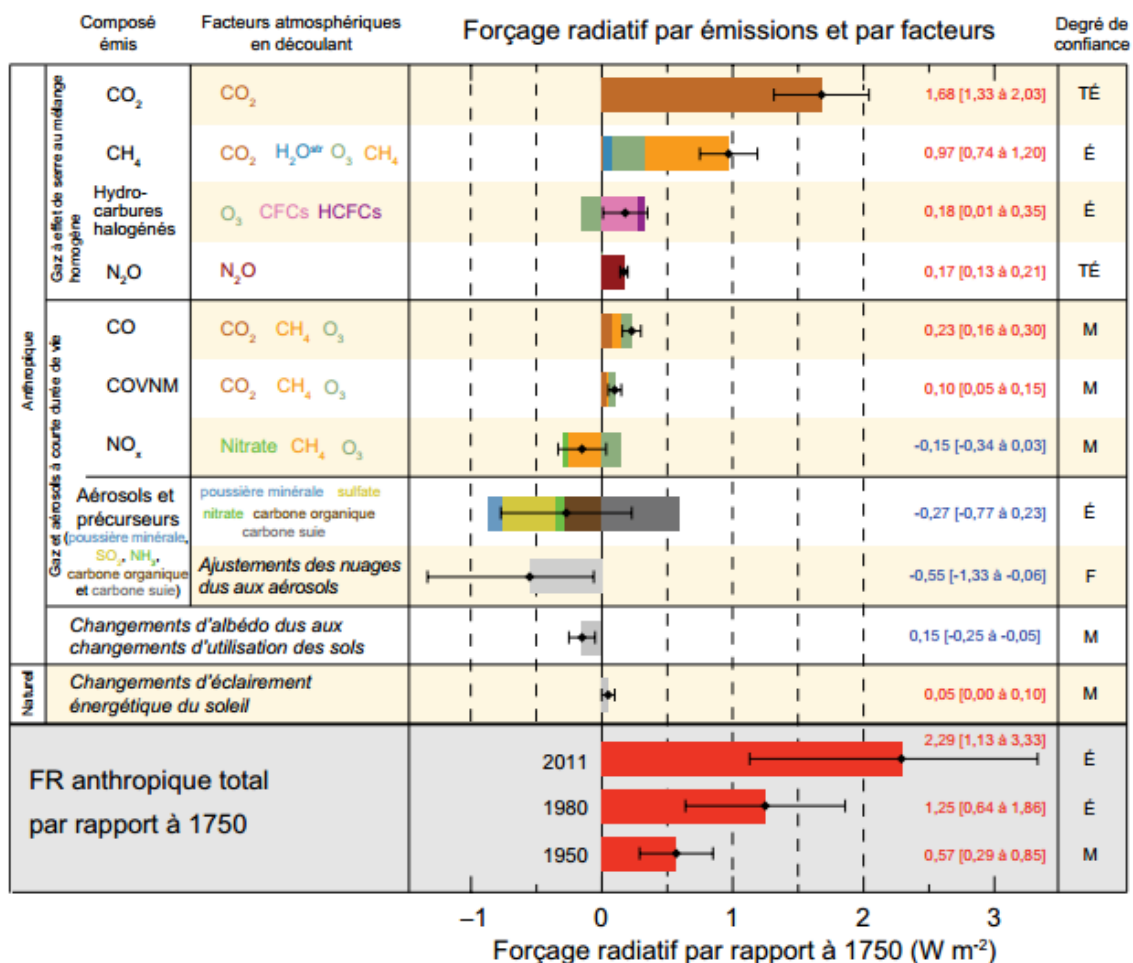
| Composé émis | Facteurs atmosphériques en découlant | Forçage radiatif par émissions et par facteurs | | Degré de confiance |
|---|---|---|---|---|
| $CO_2$ | $CO_2$ | | 1,68 [1,33 à 2,03] | TÉ |
| $CH_4$ | $CO_2$ $H_2O^{str}$ $O_3$ $CH_4$ | | 0,97 [0,74 à 1,20] | É |
| Hydrocarbures halogénés | $O_3$ CFCs HCFCs | | 0,18 [0,01 à 0,35] | É |
| $N_2O$ | $N_2O$ | | 0,17 [0,13 à 0,21] | TÉ |
| CO | $CO_2$ $CH_4$ $O_3$ | | 0,23 [0,16 à 0,30] | M |
| COVNM | $CO_2$ $CH_4$ $O_3$ | | 0,10 [0,05 à 0,15] | M |
| $NO_x$ | Nitrate $CH_4$ $O_3$ | | -0,15 [-0,34 à 0,03] | M |
| Aérosols et précurseurs (poussière minérale, $SO_2$, $NH_3$, carbone organique et carbone suie) | poussière minérale sulfate nitrate carbone organique carbone suie | | -0,27 [-0,77 à 0,23] | É |
| | Ajustements des nuages dus aux aérosols | | -0,55 [-1,33 à -0,06] | F |
| Changements d'albédo dus aux changements d'utilisation des sols | | | 0,15 [-0,25 à -0,05] | M |
| Changements d'éclairement énergétique du soleil | | | 0,05 [0,00 à 0,10] | M |
| FR anthropique total par rapport à 1750 | | 2011 | 2,29 [1,13 à 3,33] | É |
| | | 1980 | 1,25 [0,64 à 1,86] | É |
| | | 1950 | 0,57 [0,29 à 0,85] | M |

Gaz à effet de serre au mélange homogène

Gaz et aérosols à courte durée de vie

Anthropique

Naturel

−1 0 1 2 3

Forçage radiatif par rapport à 1750 (W $m^{-2}$)